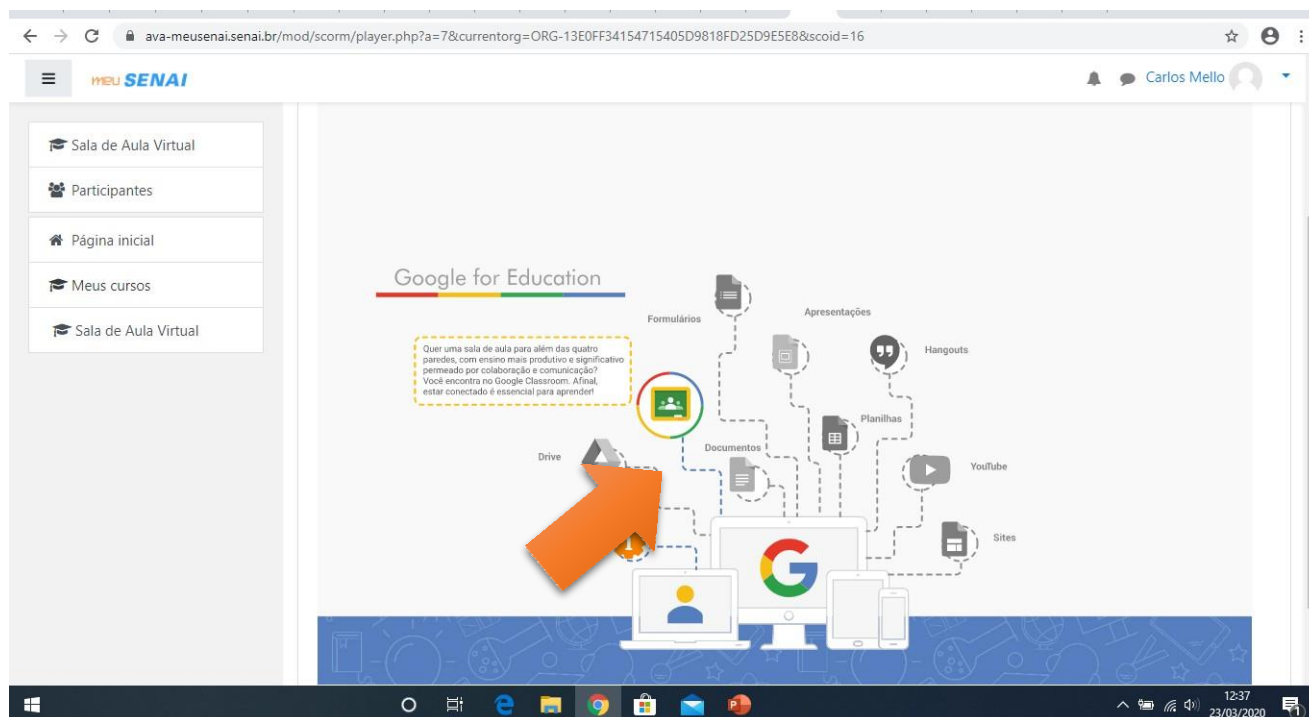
ava-meusenai.senai.br/mod/scorm/player.php?a=7&currentorg=ORG-13E0FF34154715405D9818FD25D9E5E8&scoid=16

meu SENAI

Carlos Mello

Sala de Aula Virtual
Participantes
Página inicial
Meus cursos
Sala de Aula Virtual

Google for Education

Quer uma sala de aula para além das quatro paredes, com ensino mais produtivo e significativo permeado por colaboração e comunicação? Você encontra no Google Classroom. Afinal, estar conectado é essencial para aprender!

Formulários
Apresentações
Hangouts
Planilhas
Documentos
Drive
YouTube
Sites

12:37
23/03/2020